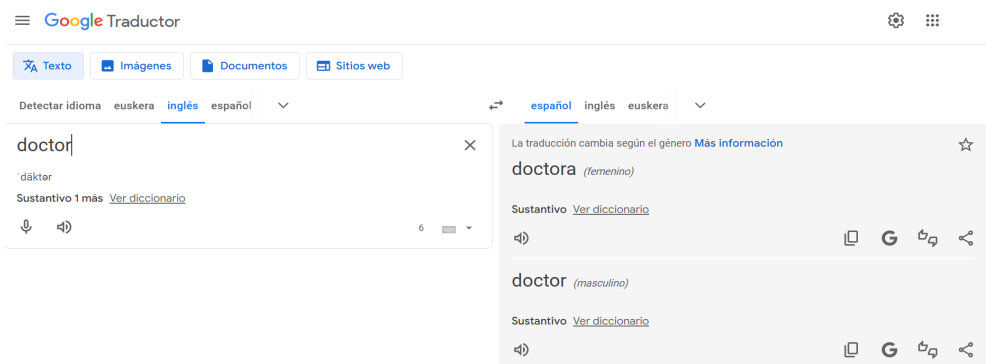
Google Traductor

Texto
Imágenes
Documentos
Sitios web

Detectar idioma euskera inglés español

español inglés euskera

doctor

ˈdäktər

Sustantivo 1 más Ver diccionario

6

La traducción cambia según el género Más información

doctora (femenino)

Sustantivo Ver diccionario

doctor (masculino)

Sustantivo Ver diccionario